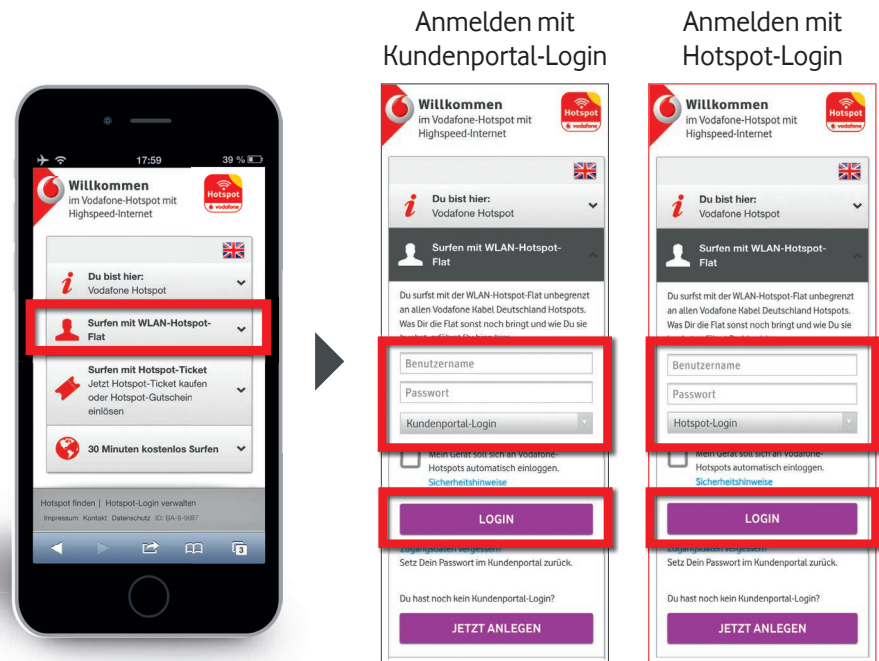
17:59

39 %

Willkommen
im Vodafone-Hotspot mit Highspeed-Internet

Hotspot
vodafone

Du bist hier:
Vodafone Hotspot

Surfen mit WLAN-Hotspot-Flat

Surfen mit Hotspot-Ticket
Jetzt Hotspot-Ticket kaufen oder Hotspot-Gutschein einlösen

30 Minuten kostenlos Surfen

Hotspot finden | Hotspot-Login verwalten
Impressum Kontakt Datenschutz ID: BA-9-9087

Anmelden mit Kundenportal-Login

Willkommen
im Vodafone-Hotspot mit Highspeed-Internet

Hotspot
vodafone

Du bist hier:
Vodafone Hotspot

Surfen mit WLAN-Hotspot-Flat

Du surfst mit der WLAN-Hotspot-Flat unbegrenzt an allen Vodafone Kabel Deutschland Hotspots. Was Dir die Flat sonst noch bringt und wie Du sie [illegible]

Benutzername

Passwort

Kundenportal-Login

Mein Gerät soll sich an Vodafone-Hotspots automatisch einloggen.
Sicherheitshinweise

LOGIN

Zugangsdaten vergessen?
Setz Dein Passwort im Kundenportal zurück.

Du hast noch kein Kundenportal-Login?

JETZT ANLEGEN

Anmelden mit Hotspot-Login

Willkommen
im Vodafone-Hotspot mit Highspeed-Internet

Hotspot
vodafone

Du bist hier:
Vodafone Hotspot

Surfen mit WLAN-Hotspot-Flat

Du surfst mit der WLAN-Hotspot-Flat unbegrenzt an allen Vodafone Kabel Deutschland Hotspots. Was Dir die Flat sonst noch bringt und wie Du sie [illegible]

Benutzername

Passwort

Hotspot-Login

Mein Gerät soll sich an Vodafone-Hotspots automatisch einloggen.
Sicherheitshinweise

LOGIN

Zugangsdaten vergessen?
Setz Dein Passwort im Kundenportal zurück.

Du hast noch kein Kundenportal-Login?

JETZT ANLEGEN